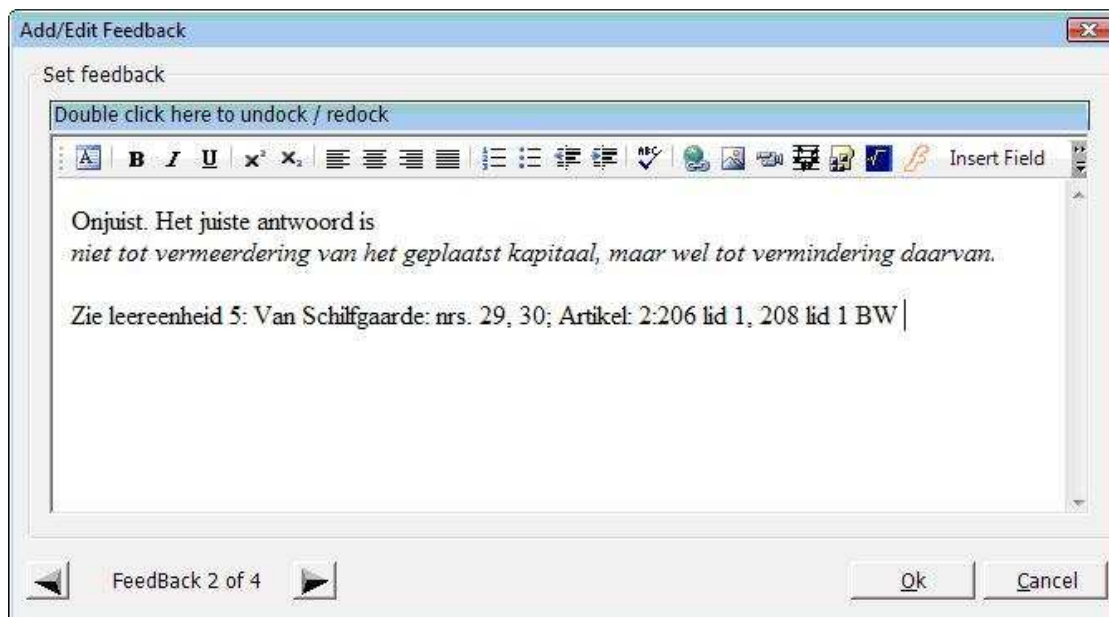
Add/Edit Feedback

Set feedback

Double click here to undock / redock

B I U Insert Field

Onjuist. Het juiste antwoord is
niet tot vermeerdering van het geplaatst kapitaal, maar wel tot vermindering daarvan.

Zie leereenheid 5: Van Schilfgaarde: nrs. 29, 30; Artikel: 2:206 lid 1, 208 lid 1 BW

FeedBack 2 of 4

Ok Cancel